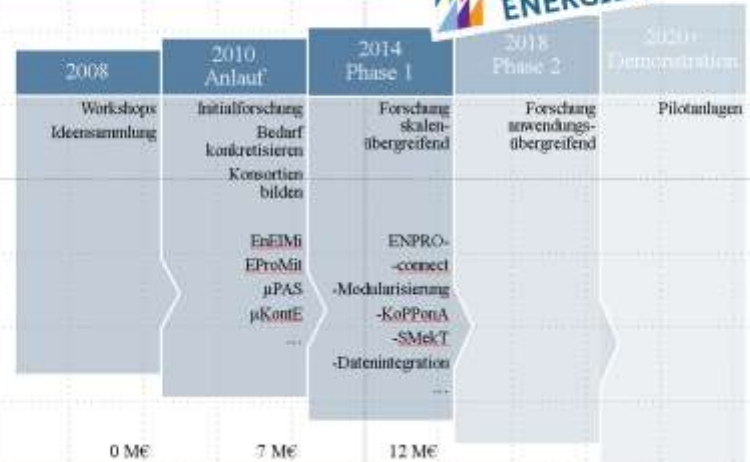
ENERG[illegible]

2008
Workshops
Ideensammlung

2010
Anlauf
Initialforschung
Bedarf konkretisieren
Konsortien bilden

EnEIMi
EProMit
µPAS
µKontE
...

2014
Phase 1
Forschung skalenübergreifend

ENPRO-
-connect
-Modularisierung
-KoPPonA
-SMekT
-Datenintegration
...

2018
Phase 2
Forschung anwendungsübergreifend

2020+
Demonstration
Pilotanlagen

0 M€

7 M€

12 M€